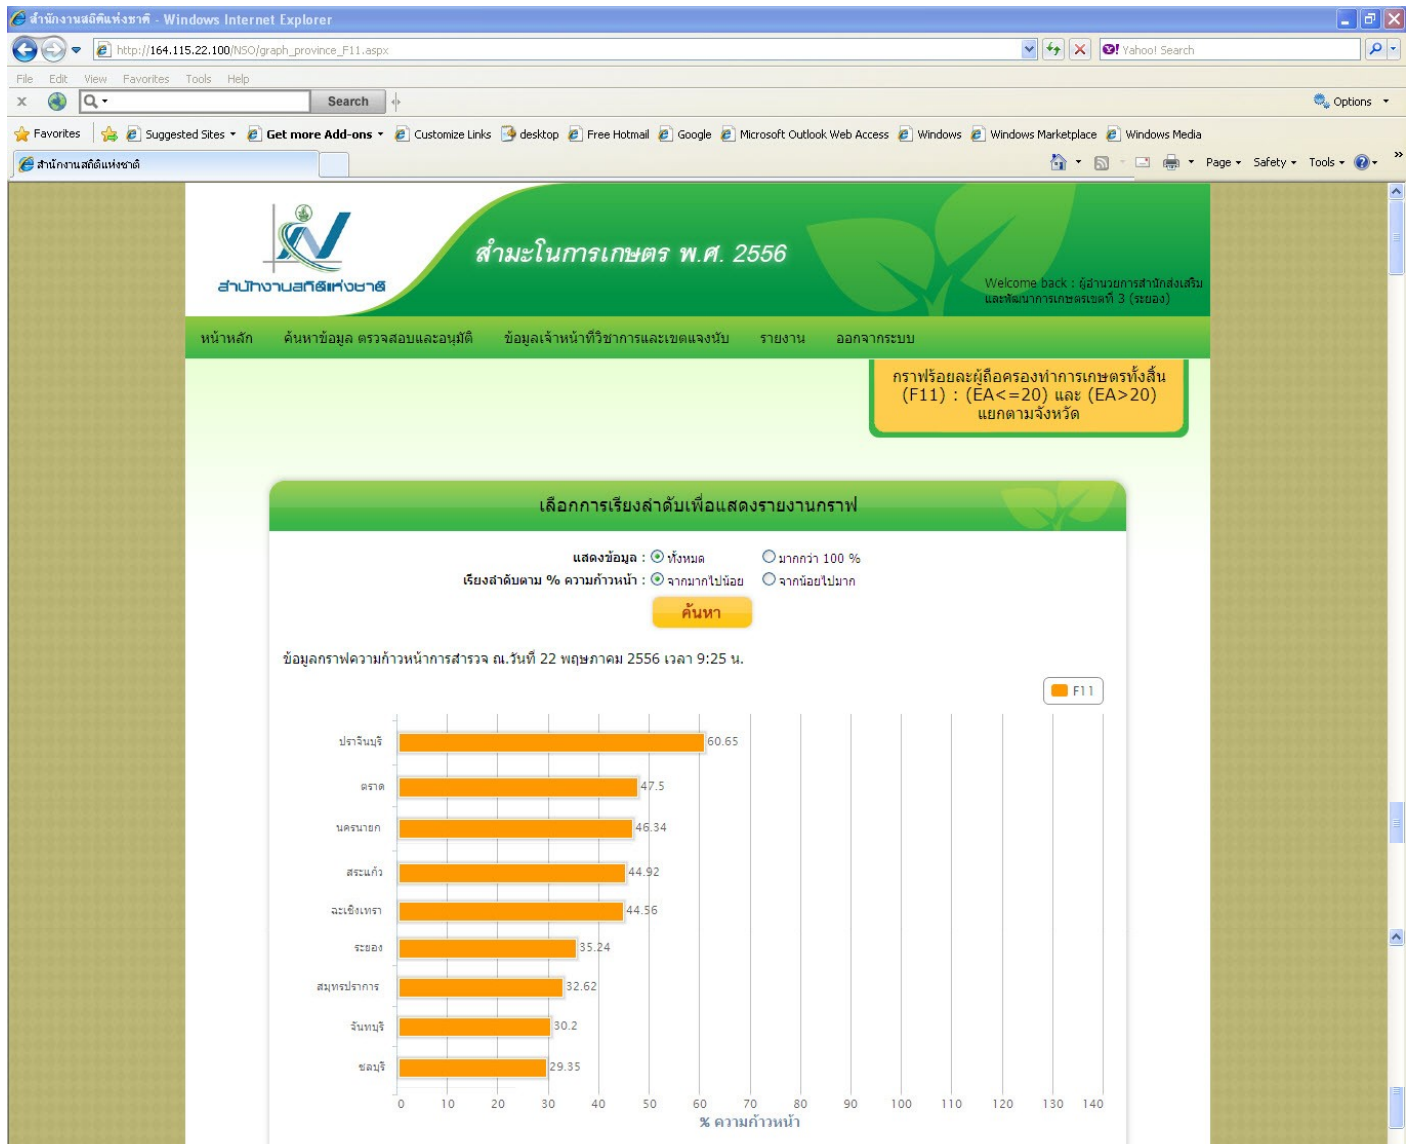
สำนักงานสถิติแห่งชาติ - Windows Internet Explorer

http://164.115.22.100/NSO/graph_province_F11.aspx

Yahoo! Search

File Edit View Favorites Tools Help

Search

Options

Favorites Suggested Sites Get more Add-ons Customize Links desktop Free Hotmail Google Microsoft Outlook Web Access Windows Windows Marketplace Windows Media

สำนักงานสถิติแห่งชาติ

Page Safety Tools

สำนักงานสถิติแห่งชาติ

สำมะโนการเกษตร พ.ศ. 2556

Welcome back : ผู้อำนวยการสำนักส่งเสริมและพัฒนาการเกษตรเขตที่ 3 (ระยอง)

หน้าหลัก ค้นหาข้อมูล ตรวจสอบและอนุมัติ ข้อมูลเจ้าหน้าที่วิชาการและเขตแจงนับ รายงาน ออกจากระบบ

กราฟร้อยละผู้ถือครองทำการเกษตรทั้งสิ้น (F11) : (EA<=20) และ (EA>20) แยกตามจังหวัด

เลือกการเรียงลำดับเพื่อแสดงรายงานกราฟ

แสดงข้อมูล : ทั้งหมด มากกว่า 100 %

เรียงลำดับตาม % ความก้าวหน้า : จากมากไปน้อย จากน้อยไปมาก

ค้นหา

ข้อมูลกราฟความก้าวหน้าการสำรวจ ณ.วันที่ 22 พฤษภาคม 2556 เวลา 9:25 น.

F11

ปราจีนบุรี 60.65
ตราด 47.5
นครนายก 46.34
สระแก้ว 44.92
ฉะเชิงเทรา 44.56
ระยอง 35.24
สมุทรปราการ 32.62
จันทบุรี 30.2
ชลบุรี 29.35

0 10 20 30 40 50 60 70 80 90 100 110 120 130 140

% ความก้าวหน้า